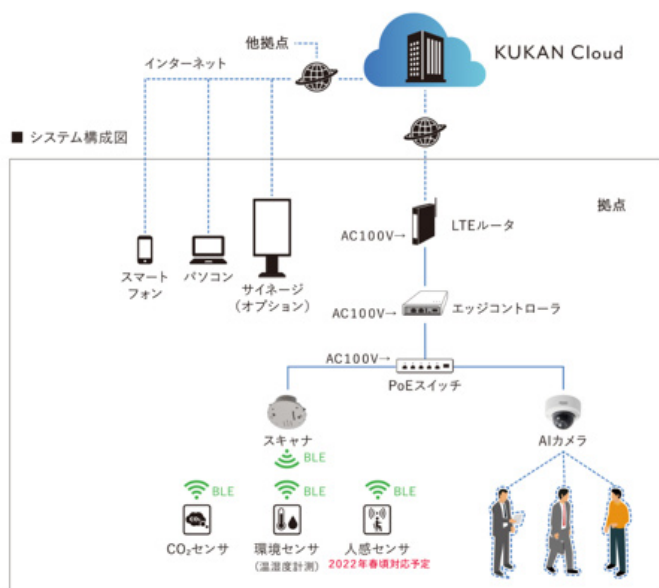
他拠点

KUKAN Cloud

インターネット

■ システム構成図

拠点

LTEルータ

AC100V→

スマートフォン

パソコン

サイネージ（オプション）

AC100V→

エッジコントローラ

AC100V→

PoEスイッチ

スキャナ

AIカメラ

BLE

BLE

BLE

BLE

$CO_2$

$CO_2$センサ

環境センサ（温湿度計測）

人感センサ

2022年春頃対応予定